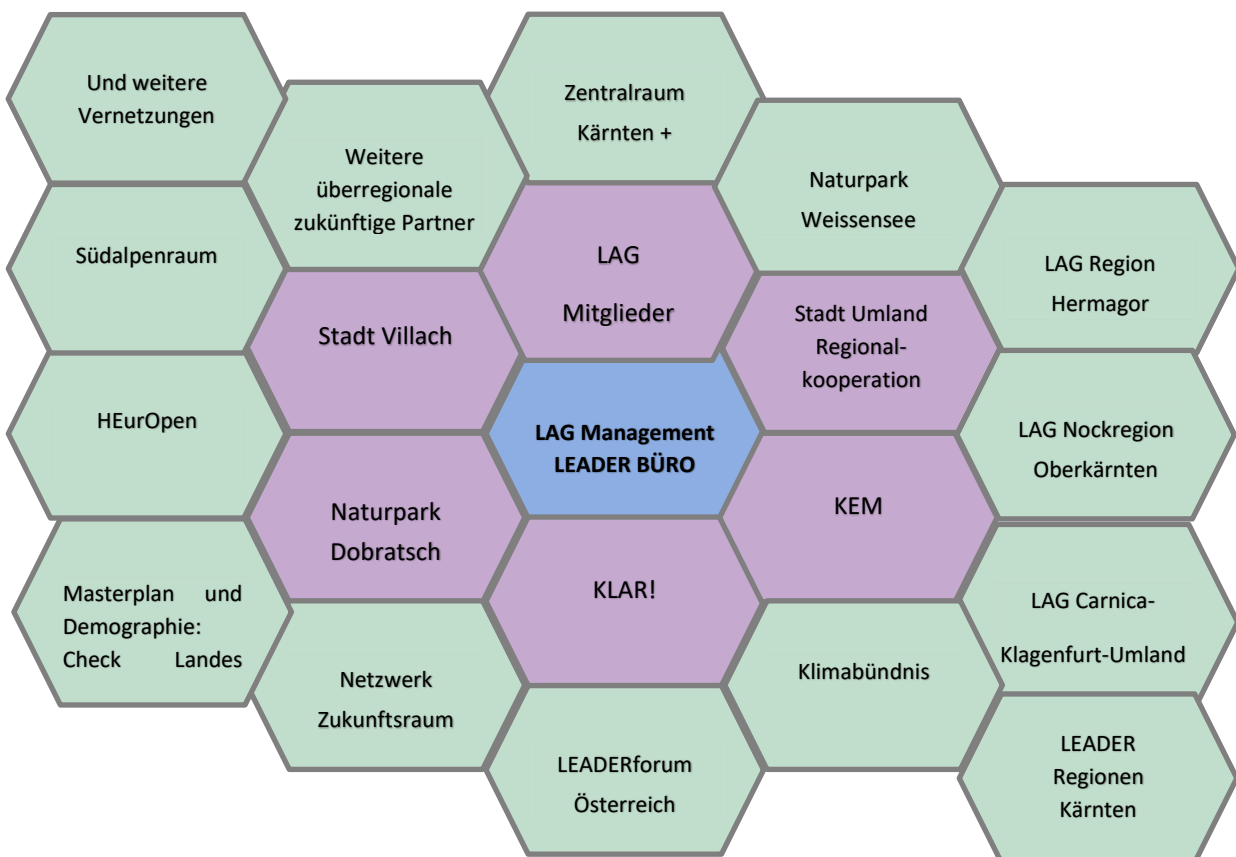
Und weitere Vernetzungen

Zentralraum Kärnten +

Weitere überregionale zukünftige Partner

Naturpark Weissensee

Südalpenraum

LAG Mitglieder

LAG Region Hermagor

Stadt Villach

Stadt Umland Regionalkooperation

HEurOpen

LAG Management LEADER BÜRO

LAG Nockregion Oberkärnten

Naturpark Dobratsch

KEM

Masterplan und Demographie: Check Landes

KLAR!

LAG Carnica-Klagenfurt-Umland

Netzwerk Zukunftsraum

Klimabündnis

LEADERforum Österreich

LEADER Regionen Kärnten